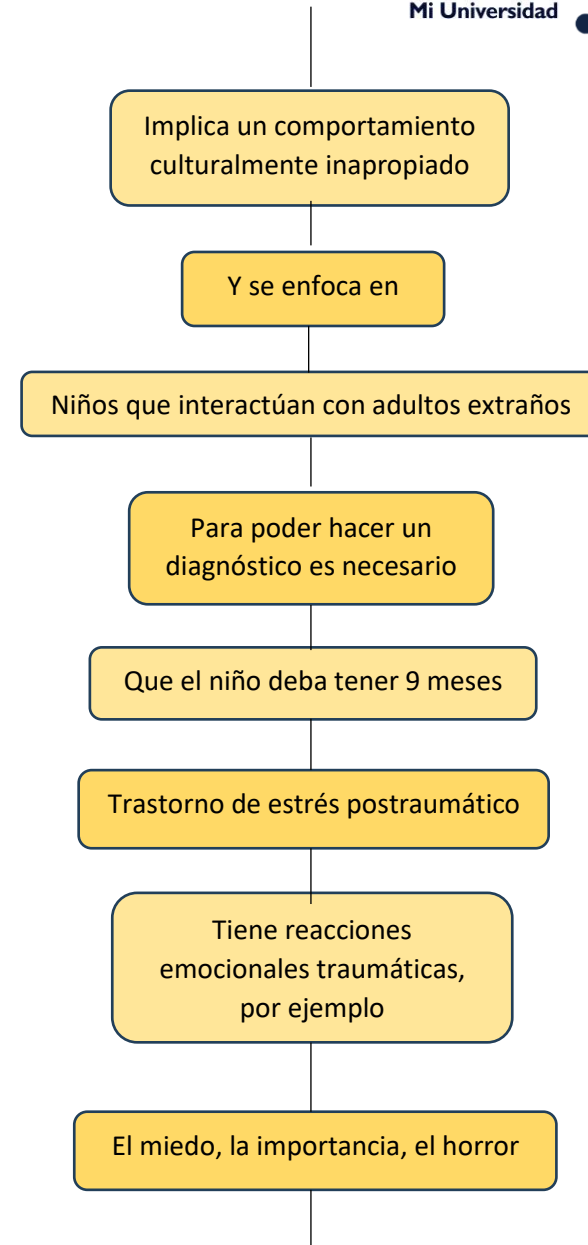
Mi Universidad

Implica un comportamiento culturalmente inapropiado

Y se enfoca en

Niños que interactúan con adultos extraños

Para poder hacer un diagnóstico es necesario

Que el niño deba tener 9 meses

Trastorno de estrés postraumático

Tiene reacciones emocionales traumáticas, por ejemplo

El miedo, la importancia, el horror